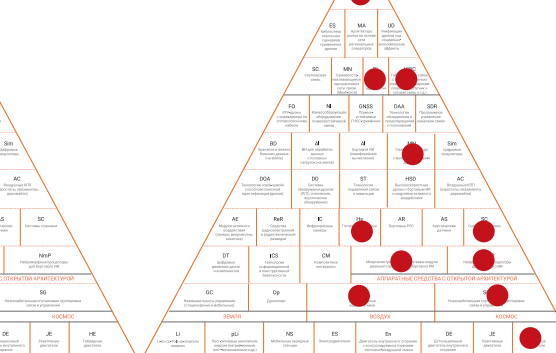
ES
MA
UD
SC
MN
FO
NI
GNSS
DAA
SDR
BD
AI
AI
HD
AC
DOA
DD
ST
HSD
AE
RaR
IC
Hp
AR
AS
SC
DT
ICS
CM
GC
Op
Sim
AC
AS
SC
NimP
SG
С ОТКРЫТОЙ АРХИТЕКТУРОЙ
АППАРАТНЫЕ СРЕДСТВА С ОТКРЫТОЙ АРХИТЕКТУРОЙ
КОСМОС
ЗЕМЛЯ
ВОЗДУХ
ВОДА
КОСМОС
DE
JE
HE
Li
pLi
NS
ES
En
DE
JE